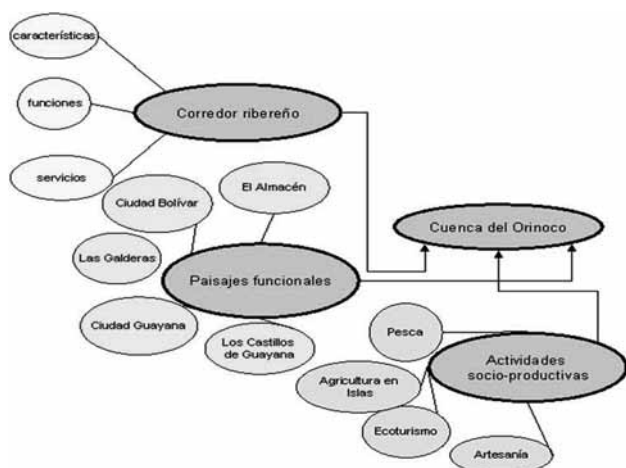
características

funciones

Corredor ribereño

servicios

Ciudad Bolívar

El Almacén

Cuenca del Orinoco

Las Galderas

Paisajes funcionales

Ciudad Guayana

Los Castillos de Guayana

Pesca

Actividades socio-productivas

Agricultura en Islas

Ecoturismo

Artesanía